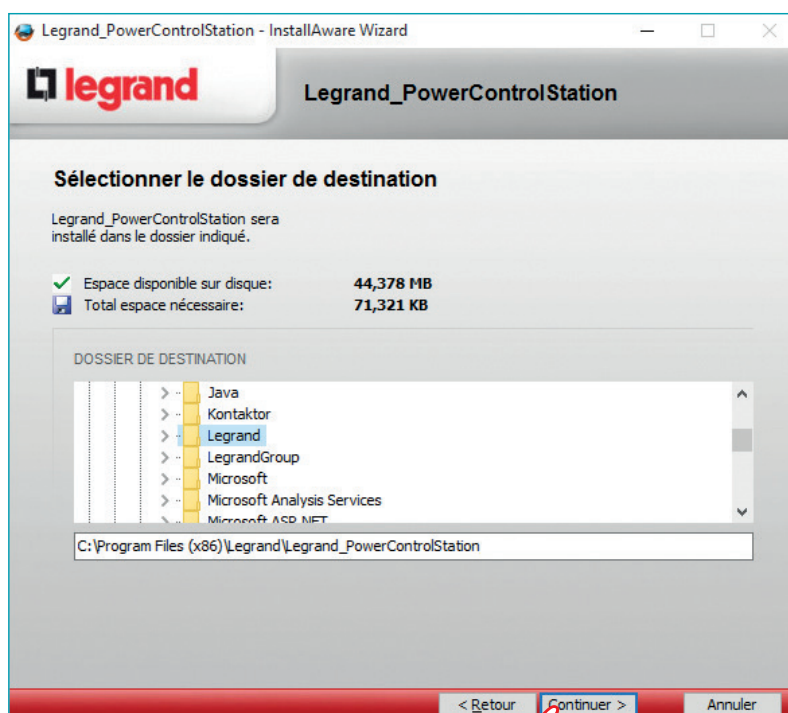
Legrand_PowerControlStation - InstallAware Wizard

legrand

Legrand_PowerControlStation

Sélectionner le dossier de destination

Legrand_PowerControlStation sera installé dans le dossier indiqué.

Espace disponible sur disque: 44,378 MB
Total espace nécessaire: 71,321 KB

DOSSIER DE DESTINATION

Java
Kontaktor
Legrand
LegrandGroup
Microsoft
Microsoft Analysis Services
Microsoft ASP.NET

C:\Program Files (x86)\Legrand\Legrand_PowerControlStation

< Retour
Continuer >
Annuler